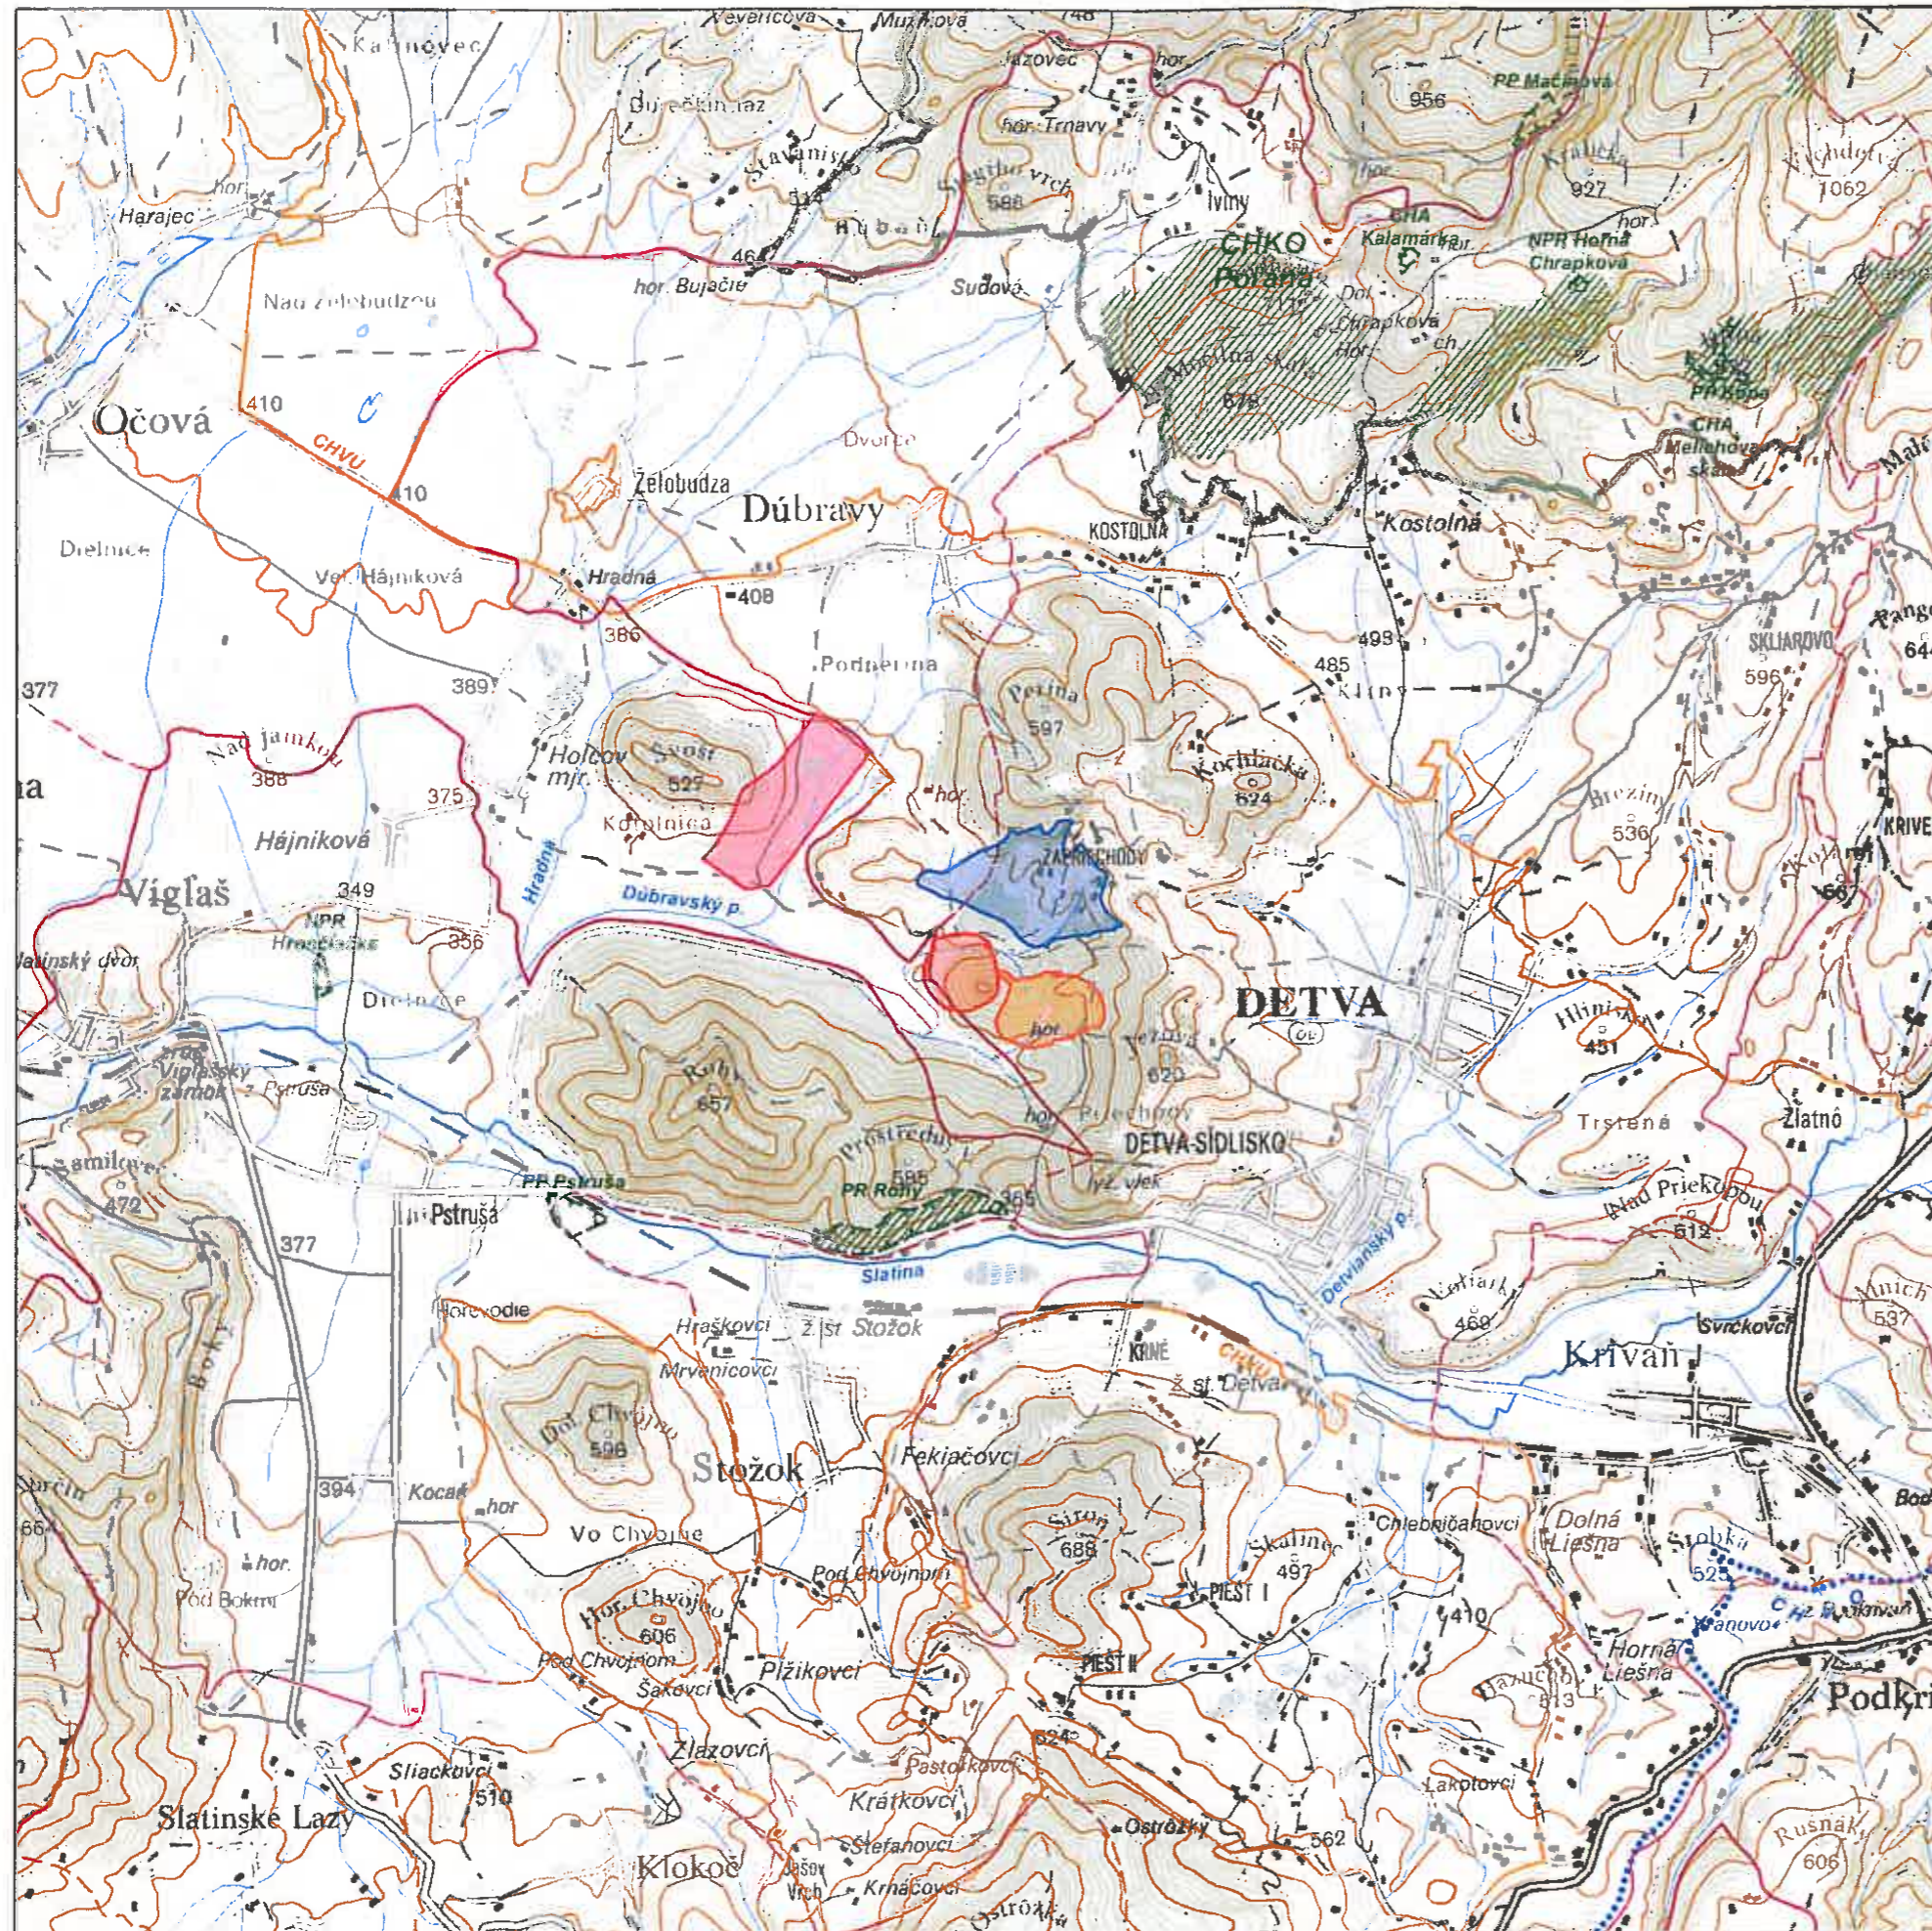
Kalinovec
Veveričová
Muzíková
Jazovec
hor.
Bujačkin laz
hor. Trnavy
Stavanisko
Stegiar vrch
PP Mačinová
956
Kraľuvka
1062
Harajec
hor.
314
586
Hubáň
Ivíny
927
CHA Kalamárka
NPR Horná Chrapková
CHKO Poľana
46
Sudová
hor. Bujačie
Nad Želobudzou
Chrapková
Mlynná skala
678
PP Kopa
CHA Melichova skala
Očová
410
CHVU
410
Želobudza
Dúbravy
Dvorce
KOSTOLNÁ
Kostolná
Drienice
Vel. Hájniková
Hradná
408
386
Podperina
495
485
SKLIAROVO
596
377
389
Nad Jankou
Perina
597
Kochlačka
624
Holcov mlr.
Svošť
527
Breziny
536
368
375
Kozinica
hor.
ZAPRIECHODY
Hájniková
Hradná
Dúbravský p.
Vígľaš
349
NPR Hrabiniska
356
Jalinský dvor
Drienice
DETVA
Hliny
451
PR Vígľašský zámok
Pstruša
Rohy
657
hor.
Vezová
620
Priechody
hor.
DETVA-SÍDLISKO
Trstená
Zlatno
Samilovec
472
Prostredný
PR Rohy
585
365
Nad Priekopou
512
PP Pstruša
Pstruša
377
Slatina
Detviansky p.
Hôrkodie
Hraškovci
ž. st. Stožok
Krné
Svrčkovci
537
Mrvenicovci
CHVU
ž. st. Detva
Boky
Dol. Chvojno
598
Fekiačovci
Kriváň
Stožok
Sirón
688
394
Kocak
hor.
Vo Chvojne
Chlebničanovci
Dolná Liešňa
Štopka
525
hor.
Pod Chvojnom
Škalnec
497
Pod Bokmi
Hor. Chvojno
606
PIEST I
410
Pod Chvojnom
Piest II
Horná Liešňa
Šakovci
Pľžikovci
Bazúch
513
Podkri
Žlazovci
Pastorkovci
524
Sliackovci
510
Lakotovci
Krátkovci
Slatinské Lazy
Ostrôžky
562
Štefanovci
Klokoč
Ješov Vrch
Krnáčovci
Ostrôžky
Rusnák
606